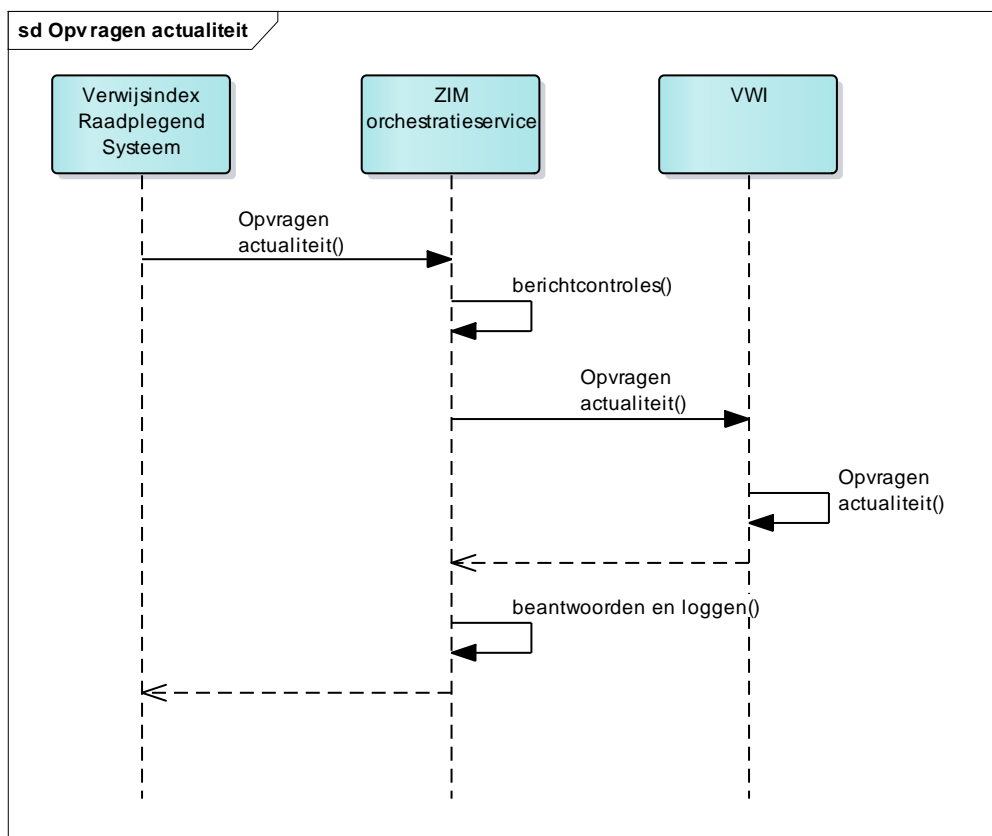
sd Opv ragen actualiteit

Verwijsindex Raadplegend Systeem

ZIM orchestratieservice

VWI

Opvragen actualiteit()

berichtcontroles()

Opvragen actualiteit()

Opvragen actualiteit()

beantwoorden en loggen()